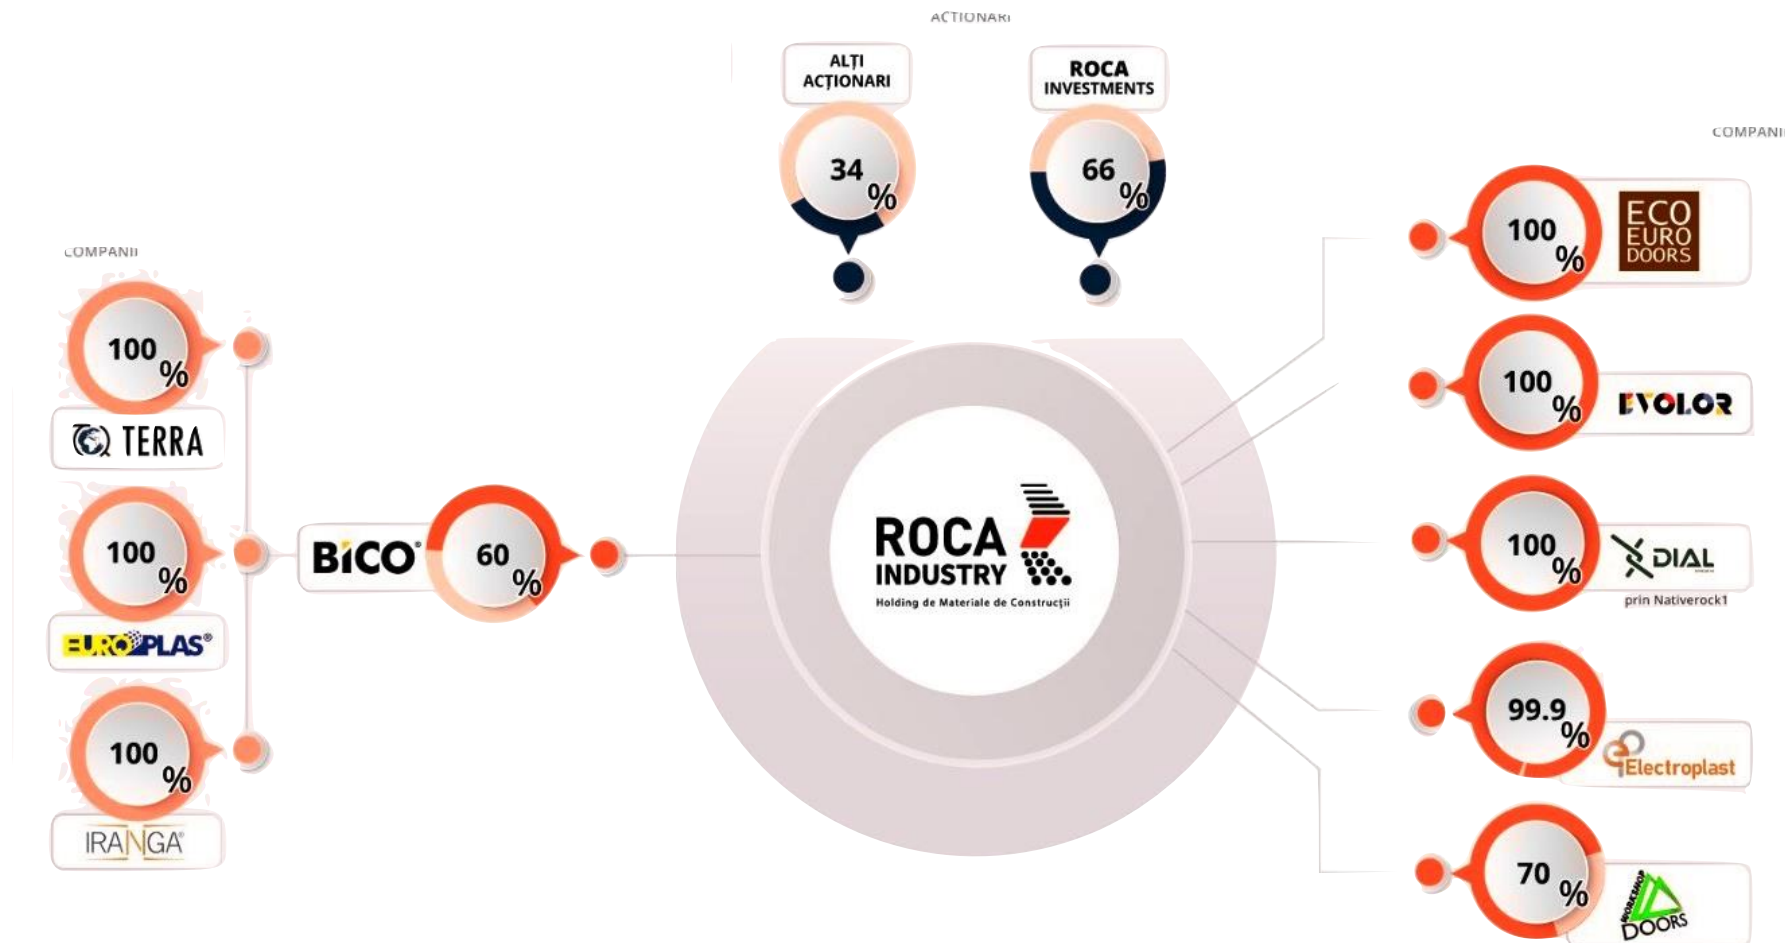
ACTIONARI

ALȚI ACȚIONARI

34 %

ROCA INVESTMENTS

66 %

COMPANII

COMPANII

100 %

TERRA

100 %

EUROPLAS®

100 %

IRANGA®

BICO®

60 %

ROCA INDUSTRY

Holding de Materiale de Construcții

100 %

ECO EURO DOORS

100 %

EVOLOR

100 %

DIAL

prin Nativerock1

99.9 %

Electroplast

70 %

WORKSHOP DOORS